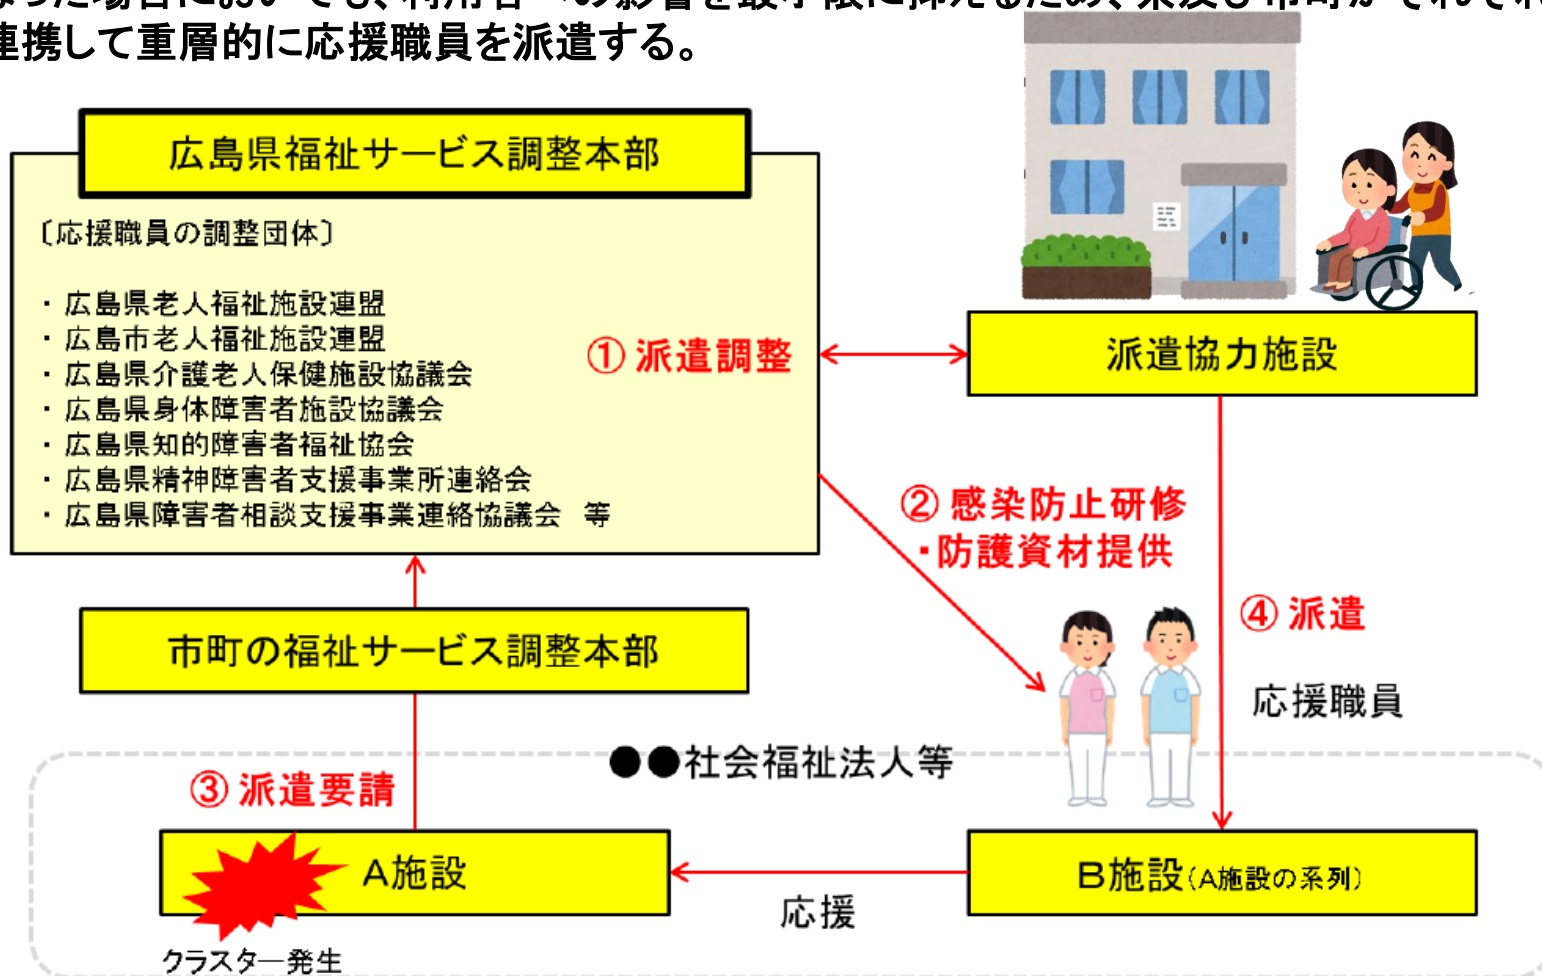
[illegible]連携して重層的に応援職員を派遣する。

広島県福祉サービス調整本部

〔応援職員の調整団体〕

・広島県老人福祉施設連盟
・広島市老人福祉施設連盟
・広島県介護老人保健施設協議会
・広島県身体障害者施設協議会
・広島県知的障害者福祉協会
・広島県精神障害者支援事業所連絡会
・広島県障害者相談支援事業連絡協議会　等

① 派遣調整

派遣協力施設

② 感染防止研修
・防護資材提供

④ 派遣

応援職員

市町の福祉サービス調整本部

●●社会福祉法人等

③ 派遣要請

A施設

クラスター発生

応援

B施設(A施設の系列)